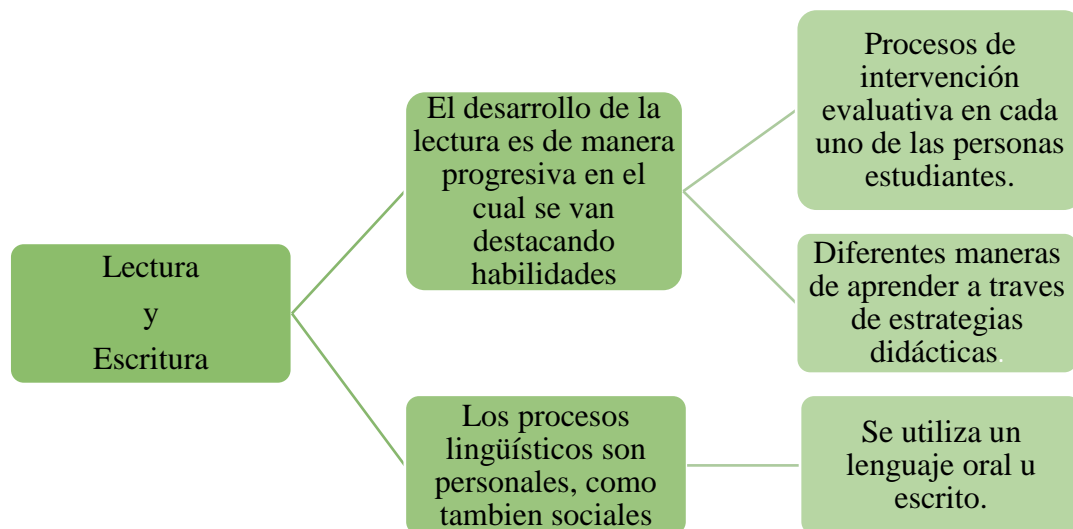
Lectura
y
Escritura

El desarrollo de la lectura es de manera progresiva en el cual se van destacando habilidades

Procesos de intervención evaluativa en cada uno de las personas estudiantes.

Diferentes maneras de aprender a traves de estrategias didácticas.

Los procesos lingüísticos son personales, como tambien sociales

Se utiliza un lenguaje oral u escrito.